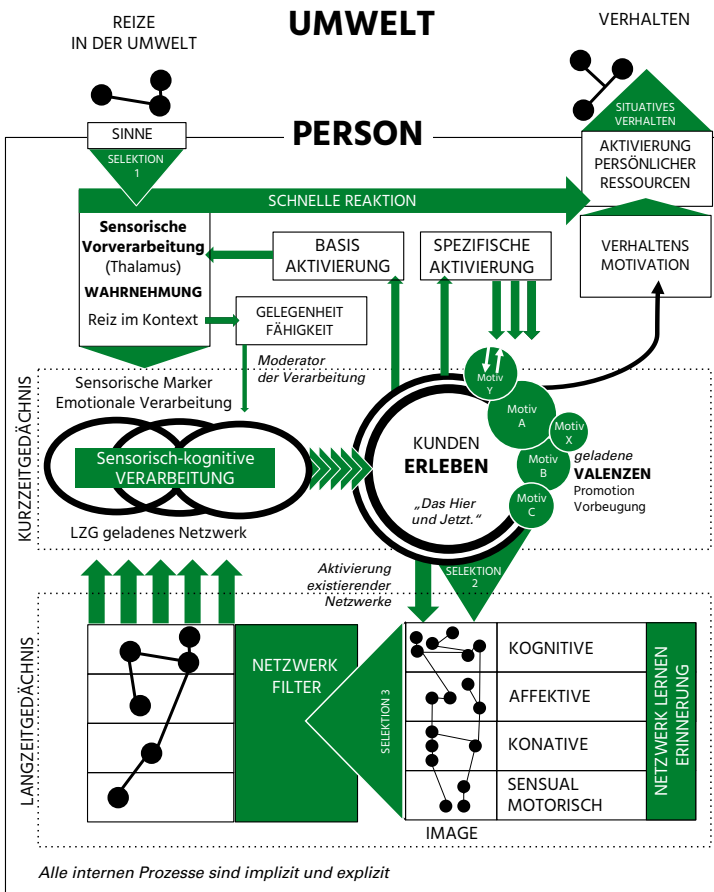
REIZE
IN DER UMWELT

UMWELT

VERHALTEN

SITUATIVES VERHALTEN

SINNE

PERSON

SELEKTION 1

AKTIVIERUNG PERSÖNLICHER RESSOURCEN

SCHNELLE REAKTION

Sensorische Vorverarbeitung (Thalamus)

WAHRNEHMUNG

Reiz im Kontext

BASIS AKTIVIERUNG

SPEZIFISCHE AKTIVIERUNG

VERHALTENS MOTIVATION

GELEGENHEIT FÄHIGKEIT

Moderator der Verarbeitung

Sensorische Marker
Emotionale Verarbeitung

KURZZEITGEDÄCHNIS

Sensorisch-kognitive VERARBEITUNG

LZG geladenes Netzwerk

KUNDEN ERLEBEN

„Das Hier und Jetzt."

Motiv Y

Motiv A

Motiv X

Motiv B

Motiv C

geladene VALENZEN
Promotion
Vorbeugung

Aktivierung existierender Netzwerke

SELEKTION 2

LANGZEITGEDÄCHNIS

NETZWERK FILTER

SELEKTION 3

KOGNITIVE

AFFEKTIVE

KONATIVE

SENSUAL MOTORISCH

NETZWERK LERNEN ERINNERUNG

IMAGE

Alle internen Prozesse sind implizit und explizit